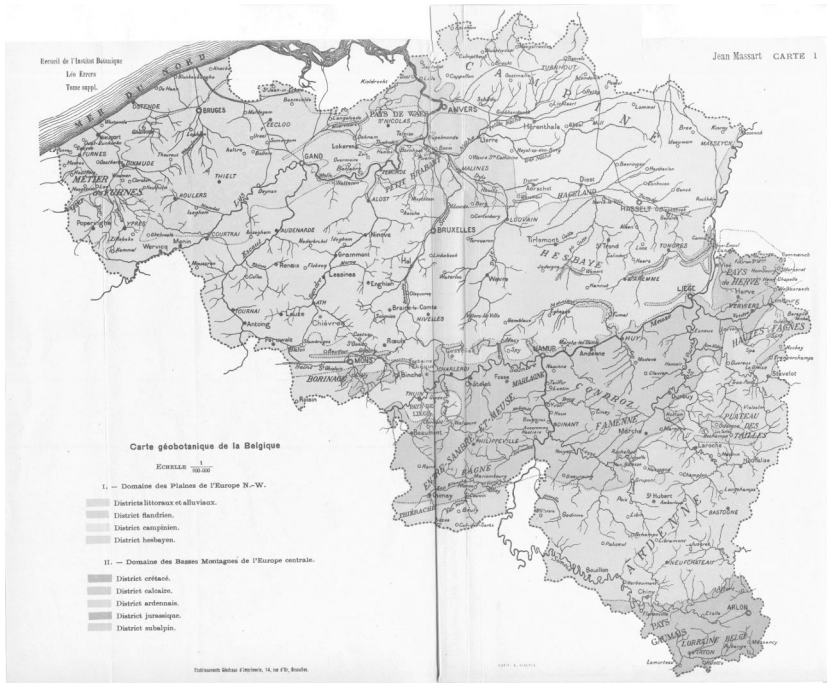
Recueil de l'Institut Botanique
Léo Errera
Tome suppl.

Jean Massart CARTE 1

MER DU NORD

OSTENDE BRUGES ANVERS GAND MALINES BRUXELLES LOUVAIN COURTRAI AUDENARDE ALOST TOURNAI MONS CHARLEROI NAMUR LIÈGE HUY DINANT PHILIPPEVILLE ARLON NEUFCHATEAU BASTOGNE TONGRES HASSELT MAESEYCK TURNHOUT YPRES FURNES DIXMUDE ROULERS THIELT NIVELLES ATH SOIGNIES THUIN VERVIERS MARCHE

PAYS DE WAES
CAMPINE
HESBAYE
HAGELAND
PAYS DE HERVE
HAUTES FAGNES
CONDROZ
FAMENNE
PLATEAU DES TAILLES
ARDENNE
FAGNE
BORINAGE
ENTRE SAMBRE ET MEUSE
MARLAGNE
THIÉRACHE
LORRAINE BELGE
PAYS GAUMAIS
MÉTIER
PETIT BRABANT

Carte géobotanique de la Belgique

Echelle $\frac{1}{500.000}$

I. — Domaine des Plaines de l'Europe N.-W.

Districts littoraux et alluviaux.
District flandrien.
District campinien.
District hesbayen.

II. — Domaine des Basses Montagnes de l'Europe centrale.

District crétacé.
District calcaire.
District ardennais.
District jurassique.
District subalpin.

Établissements Généraux d'Imprimerie, 14, rue d'Or, Bruxelles.

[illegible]